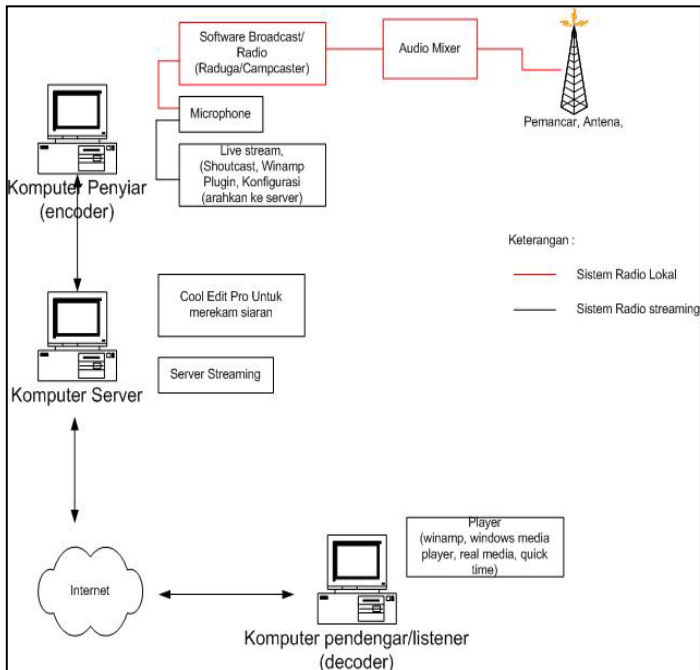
Software Broadcast/ Radio (Raduga/Campcaster)

Audio Mixer

Pemancar, Antena,

Microphone

Live stream, (Shoutcast, Winamp Plugin, Konfigurasi (arahkan ke server)

Komputer Penyiar (encoder)

Keterangan :

Sistem Radio Lokal

Sistem Radio streaming

Cool Edit Pro Untuk merekam siaran

Server Streaming

Komputer Server

Player (winamp, windows media player, real media, quick time)

Internet

Komputer pendengar/listener (decoder)